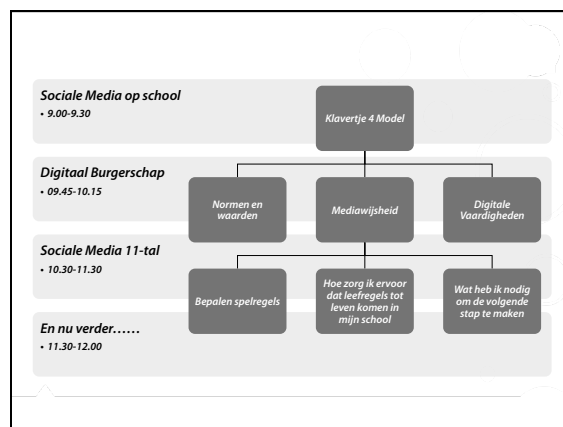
Sociale Media op school
• 9.00-9.30

Digitaal Burgerschap
• 09.45-10.15

Sociale Media 11-tal
• 10.30-11.30

En nu verder……
• 11.30-12.00

Klavertje 4 Model

Normen en waarden

Mediawijsheid

Digitale Vaardigheden

Bepalen spelregels

Hoe zorg ik ervoor dat leefregels tot leven komen in mijn school

Wat heb ik nodig om de volgende stap te maken